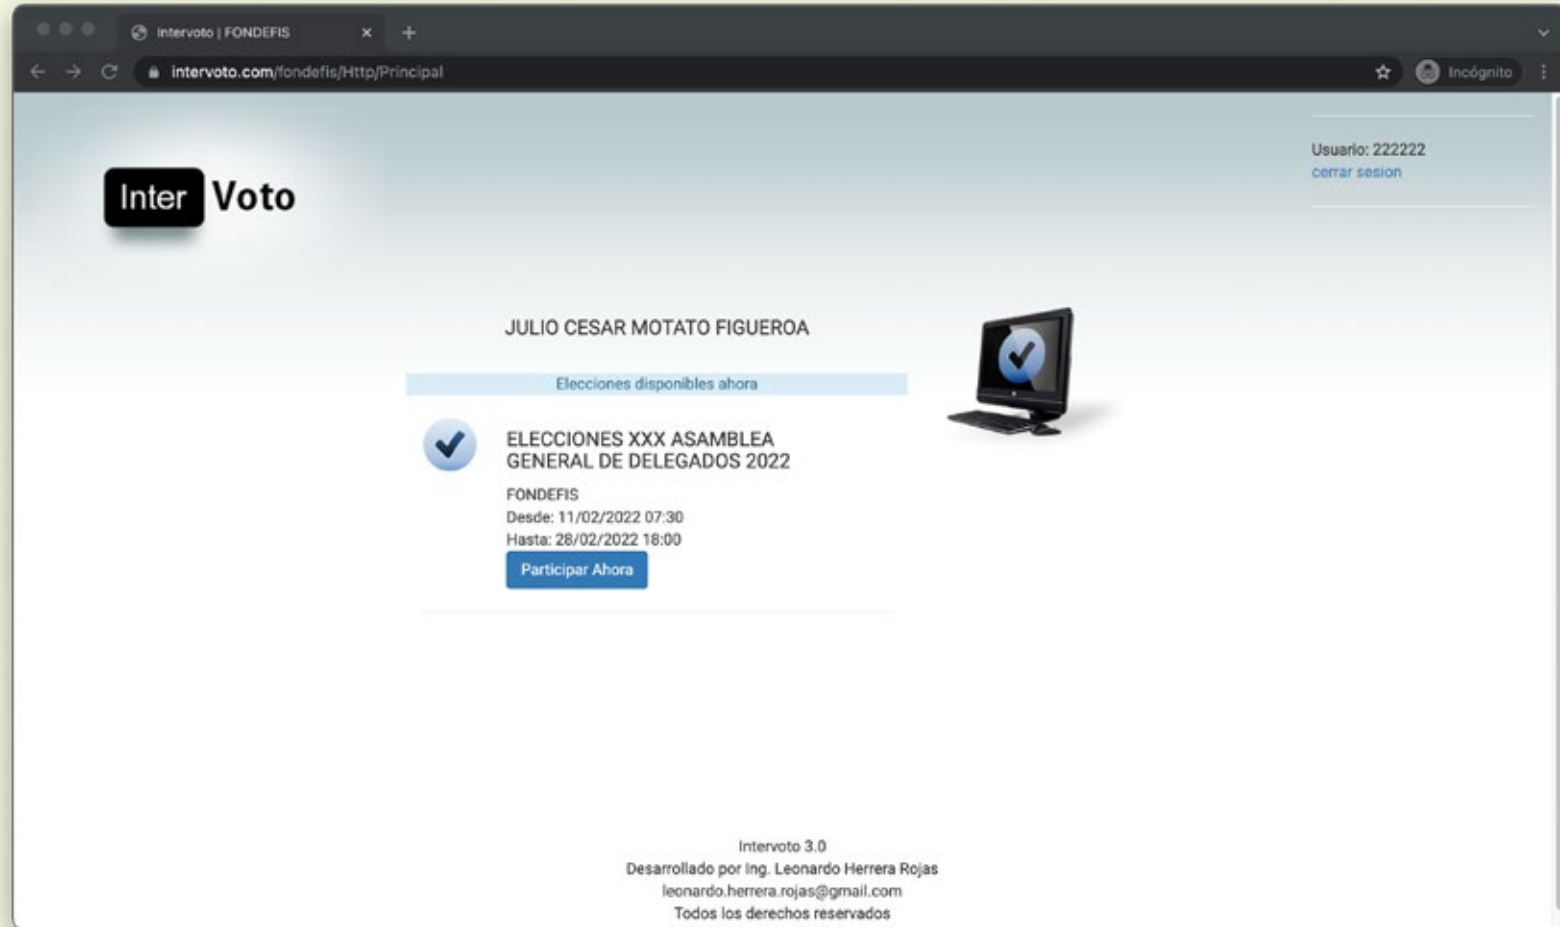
Intervoto | FONDEFIS

intervoto.com/fondefis/Http/Principal

Incógnito

Inter Voto

Usuario: 222222
cerrar sesion

JULIO CESAR MOTATO FIGUEROA

Elecciones disponibles ahora

ELECCIONES XXX ASAMBLEA GENERAL DE DELEGADOS 2022

FONDEFIS
Desde: 11/02/2022 07:30
Hasta: 28/02/2022 18:00

Participar Ahora

Intervoto 3.0
Desarrollado por Ing. Leonardo Herrera Rojas
leonardo.herrera.rojas@gmail.com
Todos los derechos reservados